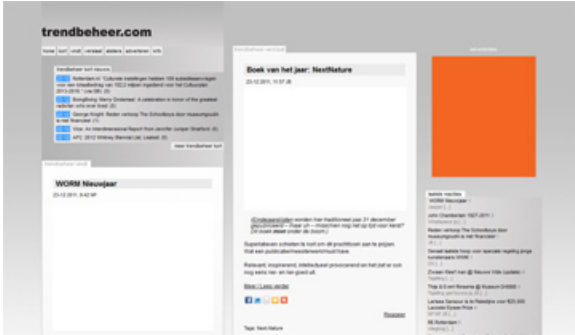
trendbeheer.com

home kort vindt verslaat ateliers adverteren info

trendbeheer kort nieuws

Rotterdam in "Culturele instellingen hebben 109 subsidieaanvragen voor een totaalbedrag van 102,3 miljoen ingediend voor het Cultuurplan 2013-2016." (via CBK) (0)

Bongiblong. Marry Grotenbeek: A celebration in honour of the greatest redwriter who ever lived. (0)

George Knight: Reden verkoop The Schoolboys door museumspubliek is niet financieel (1)

Viral: An Interdimensional Report from Jennifer Juniper Stratford (0)

APC 2012 Whitney Biennial List, Leaked. (0)

meer trendbeheer kort

trendbeheer vindt

WORM Nieuwjaar

23-12-2011, 9:40 AM

trendbeheer verslaat

Boek van het jaar: NextNature

23-12-2011, 11:57 AM

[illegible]

Superlatieven schieten te kort om dit prachtboek aan te prijzen. Wat een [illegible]

Relevant, inspirerend, intellectueel provocerend en het is niet om nog eens nu een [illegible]

Meer | Lees verder

Reageer

Tags: Next Nature

advertentie

laatste reacties

WORM Nieuwjaar
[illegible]

John Chamberlain 1927-2011
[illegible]

Reden verkoop The Schoolboys door museumspubliek is niet financieel
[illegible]

Gevaal laatste hoop voor speciale regeling jonge kunstenaars WWIK
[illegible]

Zouden Niet! kan @ Nieuwe Vide (update)
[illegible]

Thijs & Emmi Rinsema @ Museum STADIG
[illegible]

Lanlaas Sensoor is te Rakadjes voor €20,000
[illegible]

RE Rotterdam
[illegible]